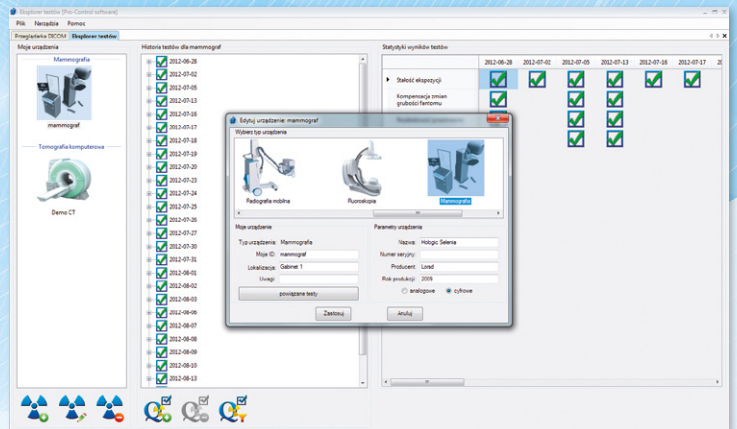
Eksplorer testów [Pro-Control software]

Plik Narzędzia Pomoc

Przeglądarka DICOM Eksplorer testów

Moje urządzenia

Mammografia

mammograf

Tomografia komputerowa

Demo CT

Historia testów dla mammograf

2012-06-28
2012-07-02
2012-07-05
2012-07-13
2012-07-16
2012-07-17
2012-07-18
2012-07-19
2012-07-20
2012-07-23
2012-07-24
2012-07-25
2012-07-26
2012-07-27
2012-07-30
2012-07-31
2012-08-01
2012-08-02
2012-08-03
2012-08-06
2012-08-07
2012-08-08
2012-08-09
2012-08-10
2012-08-13

Statystyki wyników testów

| | 2012-06-28 | 2012-07-02 | 2012-07-05 | 2012-07-13 | 2012-07-16 | 2012-07-17 |
|---|---|---|---|---|---|---|
| Stałość ekspozycji | | | | | | |
| Kompensacja zmian grubości fantomu | | | | | | |

Edytuj urządzenie: mammograf

Wybierz typ urządzenia

Radiografia mobilna Fluoroskopia Mammografia

Moje urządzenie

Typ urządzenia: Mammografia
Moje ID: mammograf
Lokalizacja: Gabinet 1
Uwagi

powiązane testy

Parametry urządzenia

Nazwa: Hologic Selenia
Numer seryjny:
Producent: Lorad
Rok produkcji: 2009

analogowe cyfrowe

Zastosuj Anuluj